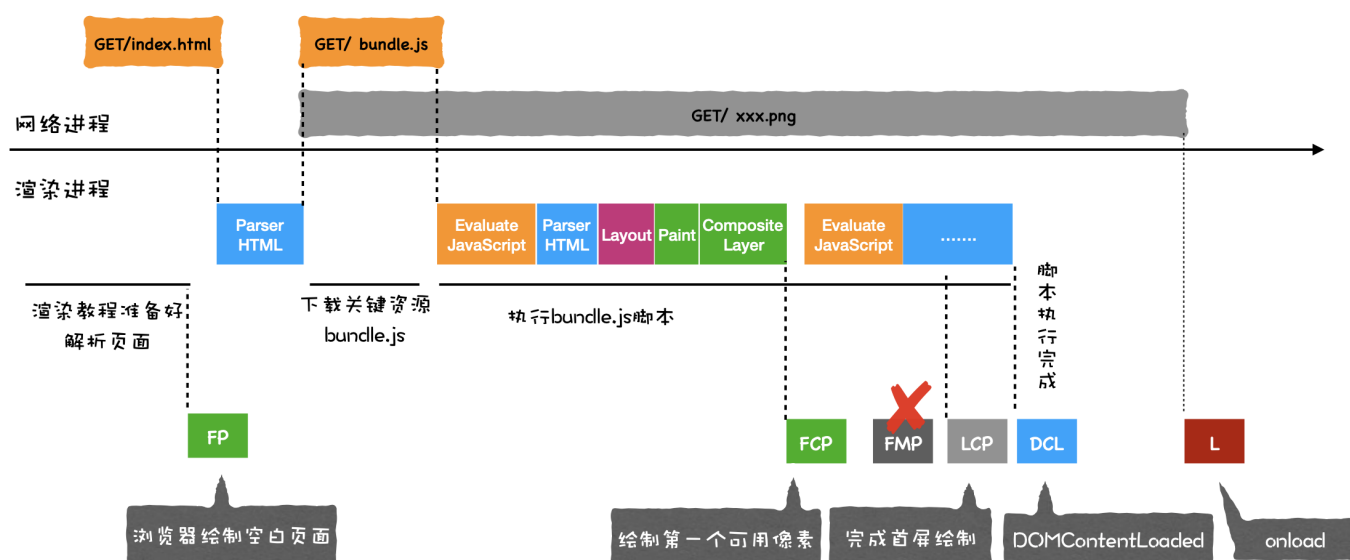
GET/index.html

GET/ bundle.js

网络进程

GET/ xxx.png

渲染进程

Parser HTML

Evaluate JavaScript

Parser HTML

Layout

Paint

Composite Layer

Evaluate JavaScript

.......

渲染教程准备好
解析页面

下载关键资源
bundle.js

执行bundle.js脚本

脚本执行完成

FP

FCP

FMP

LCP

DCL

L

浏览器绘制空白页面

绘制第一个可用像素

完成首屏绘制

DOMContentLoaded

onload